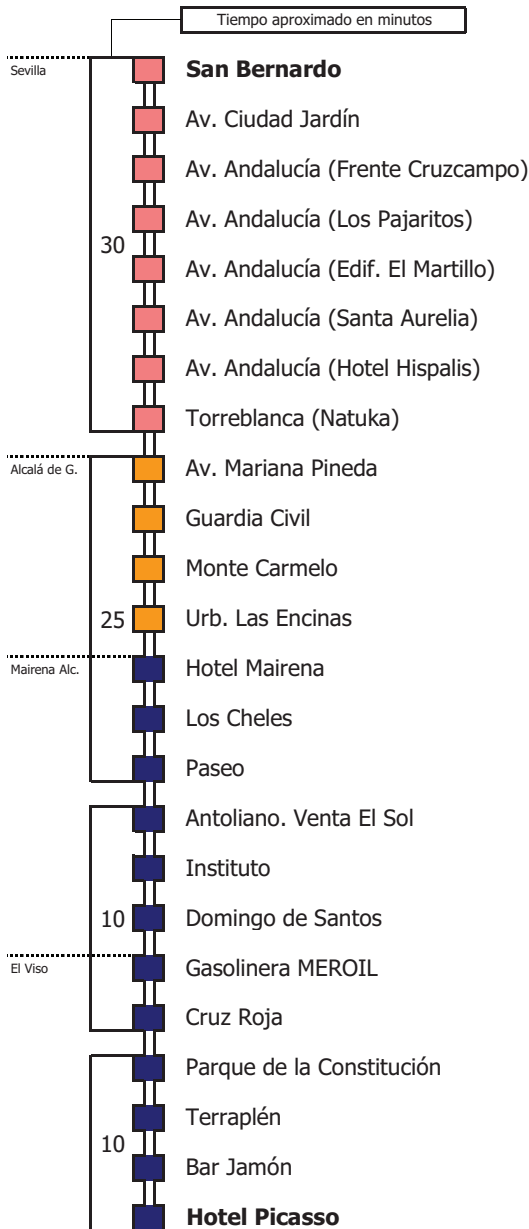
Tiempo aproximado en minutos

Sevilla
San Bernardo
Av. Ciudad Jardín
Av. Andalucía (Frente Cruzcampo)
Av. Andalucía (Los Pajaritos)
30
Av. Andalucía (Edif. El Martillo)
Av. Andalucía (Santa Aurelia)
Av. Andalucía (Hotel Hispalis)
Torreblanca (Natuka)
Alcalá de G.
Av. Mariana Pineda
Guardia Civil
Monte Carmelo
25
Urb. Las Encinas
Mairena Alc.
Hotel Mairena
Los Cheles
Paseo
Antoliano. Venta El Sol
Instituto
10
Domingo de Santos
El Viso
Gasolinera MEROIL
Cruz Roja
Parque de la Constitución
Terraplén
10
Bar Jamón
Hotel Picasso